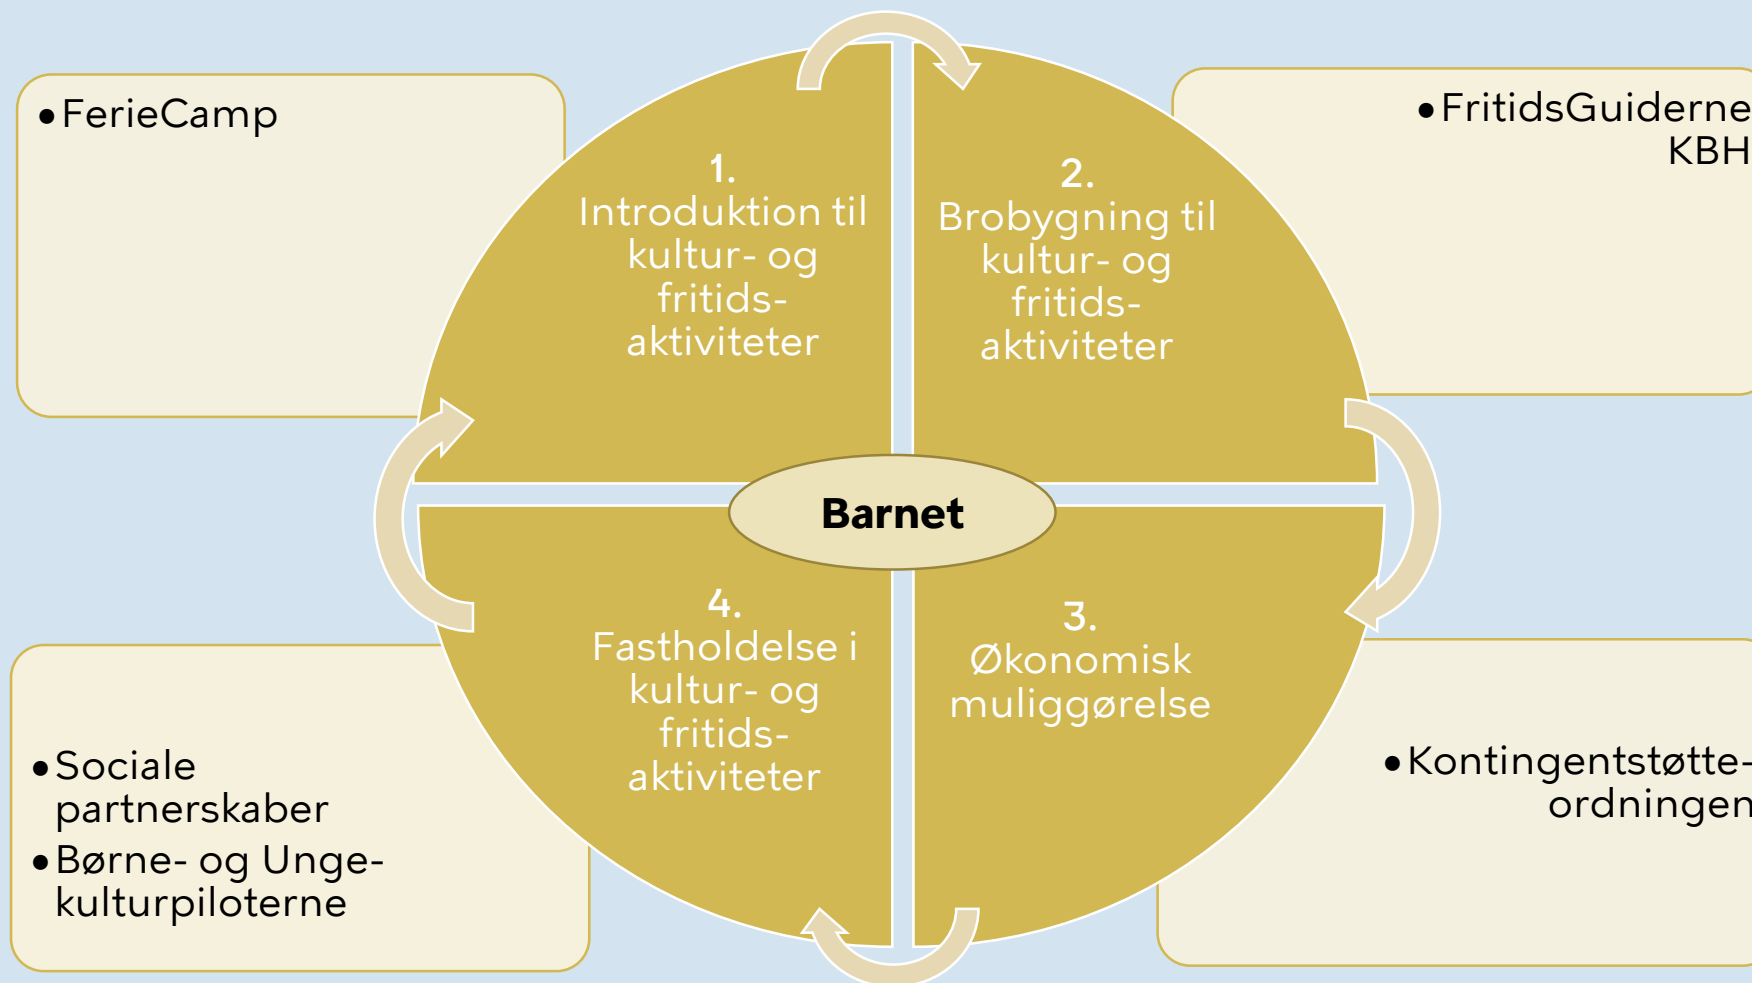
• FerieCamp

1.
Introduktion til kultur- og fritids-aktiviteter

2.
Brobygning til kultur- og fritids-aktiviteter

• FritidsGuiderne KBH

Barnet

4.
Fastholdelse i kultur- og fritids-aktiviteter

3.
Økonomisk muliggørelse

• Sociale partnerskaber
• Børne- og Unge-kulturpiloterne

• Kontingentstøtte-ordningen